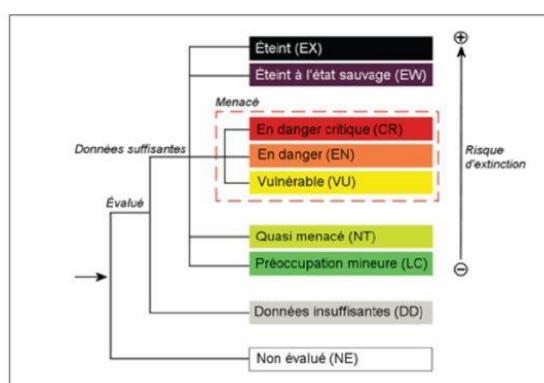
Éteint (EX)
Éteint à l'état sauvage (EW)
Menacé
En danger critique (CR)
En danger (EN)
Vulnérable (VU)
Quasi menacé (NT)
Préoccupation mineure (LC)
Données insuffisantes (DD)
Non évalué (NE)
Données suffisantes
Évalué
⊕
Risque d'extinction
⊖